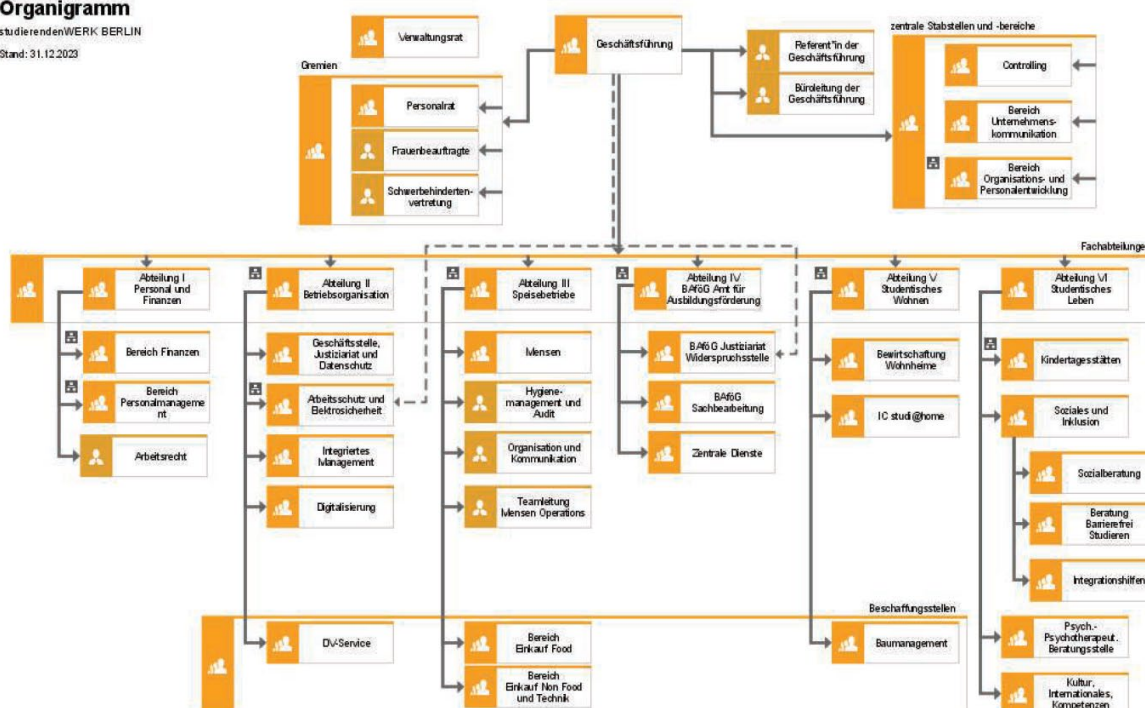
Organigramm
studierendenWERK BERLIN
Stand: 31.12.2023

Verwaltungsrat

Geschäftsführung

Referent*in der Geschäftsführung

Büroleitung der Geschäftsführung

zentrale Stabstellen und -bereiche

Controlling

Bereich Unternehmens-kommunikation

Bereich Organisations- und Personalentwicklung

Gremien

Personalrat

Frauenbeauftragte

Schwerbehinderten-vertretung

Fachabteilungen

Abteilung I Personal und Finanzen

Bereich Finanzen

Bereich Personalmanagement

Arbeitsrecht

Abteilung II Betriebsorganisation

Geschäftsstelle, Justiziariat und Datenschutz

Arbeitsschutz und Elektrosicherheit

Integriertes Management

Digitalisierung

DV-Service

Abteilung III Speisebetriebe

Mensen

Hygiene-management und Audit

Organisation und Kommunikation

Teamleitung Mensen Operations

Bereich Einkauf Food

Bereich Einkauf Non Food und Technik

Abteilung IV BAföG Amt für Ausbildungsförderung

BAföG Justiziariat Widerspruchsstelle

BAföG Sachbearbeitung

Zentrale Dienste

Abteilung V Studentisches Wohnen

Bewirtschaftung Wohnheime

IC studi@home

Beschaffungsstellen

Baumanagement

Abteilung VI Studentisches Leben

Kindertagesstätten

Soziales und Inklusion

Sozialberatung

Beratung Barrierefrei Studieren

Integrationshilfen

Psych.-Psychotherapeut. Beratungsstelle

Kultur, Internationales, Kompetenzen